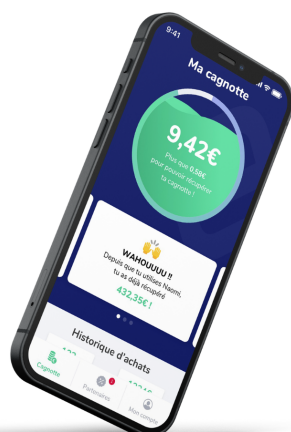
9:41

Ma cagnotte

9,42€

Plus que 0,58€ pour pouvoir récupérer ta cagnotte !

WAHOUUUU !!
Depuis que tu utilises Naomi, tu as déjà récupéré
432,35€ !

Historique d'achats

Cagnotte

Partenaires

Mon compte